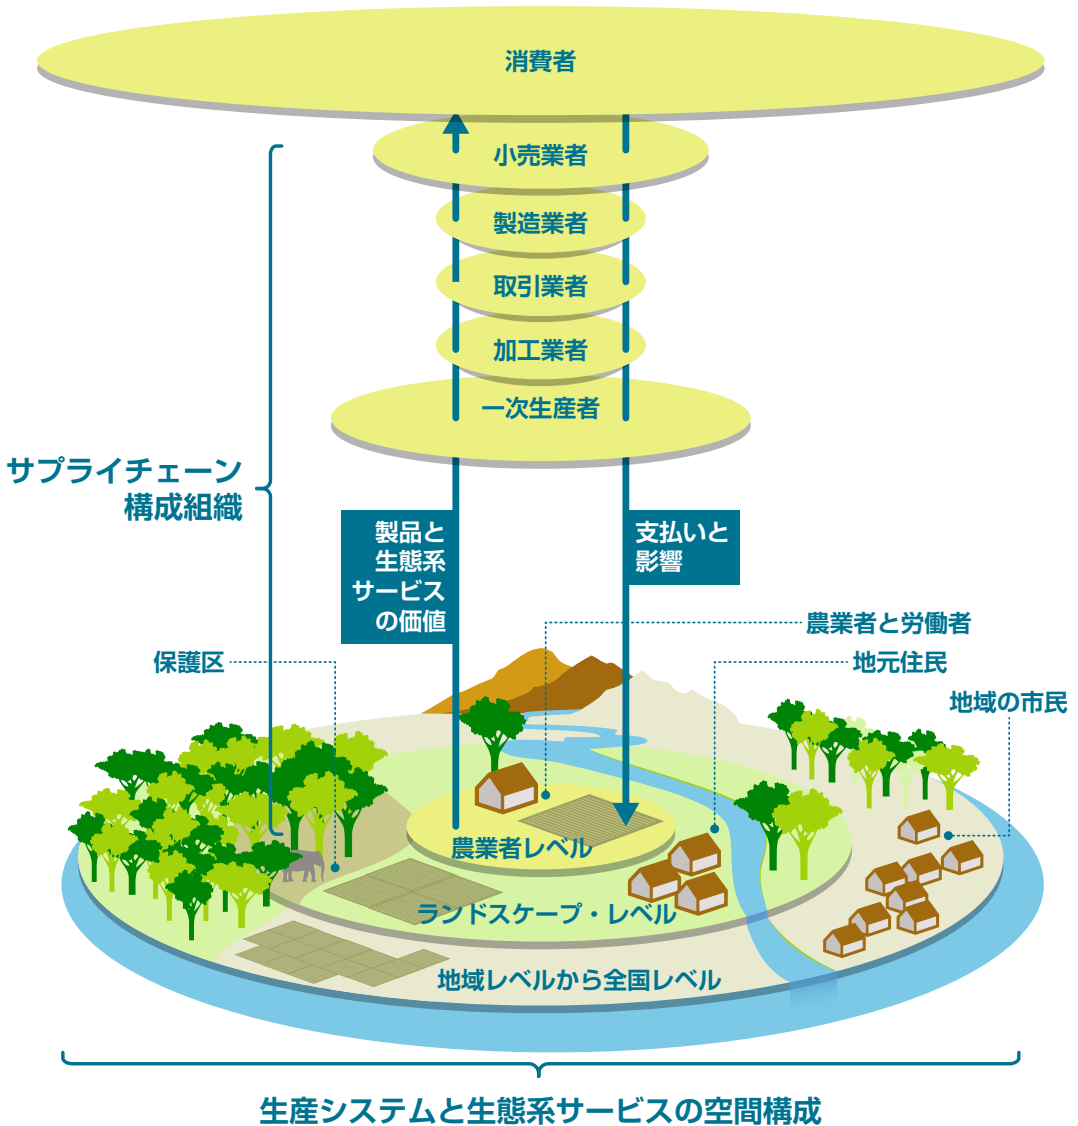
消費者

小売業者

製造業者

取引業者

加工業者

一次生産者

サプライチェーン構成組織

製品と生態系サービスの価値

支払いと影響

農業者と労働者

地元住民

地域の市民

保護区

農業者レベル

ランドスケープ・レベル

地域レベルから全国レベル

生産システムと生態系サービスの空間構成